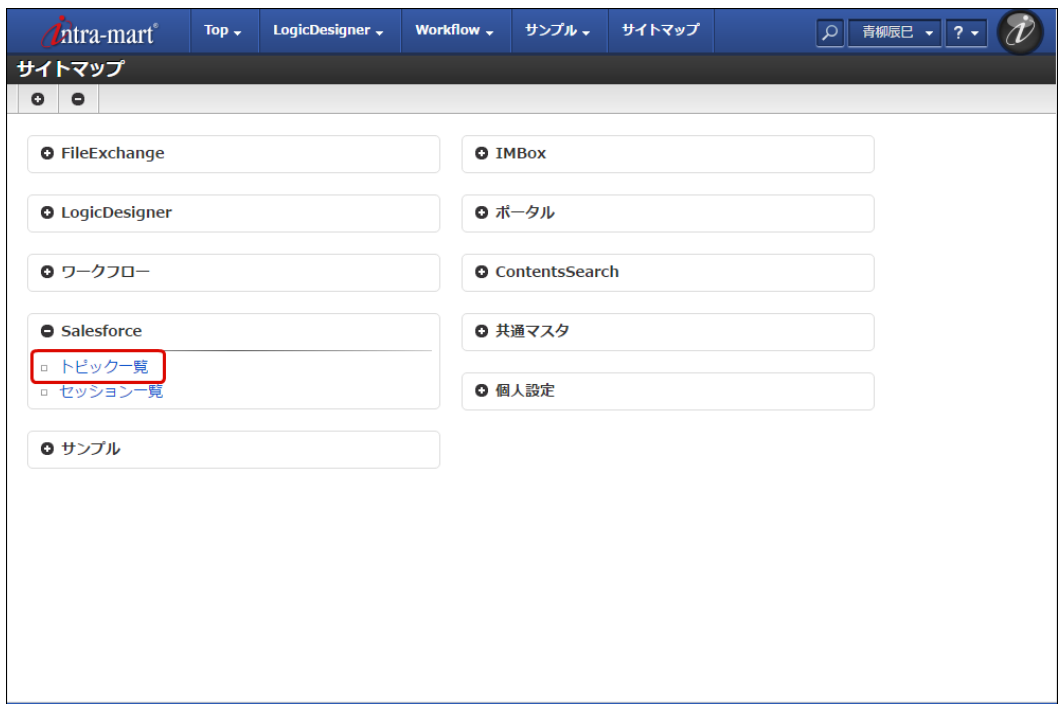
intra-mart® Top LogicDesigner Workflow サンプル サイトマップ 青柳辰巳 ?

サイトマップ

FileExchange

IMBox

LogicDesigner

ポータル

ワークフロー

ContentsSearch

Salesforce

トピック一覧

セッション一覧

共通マスタ

個人設定

サンプル